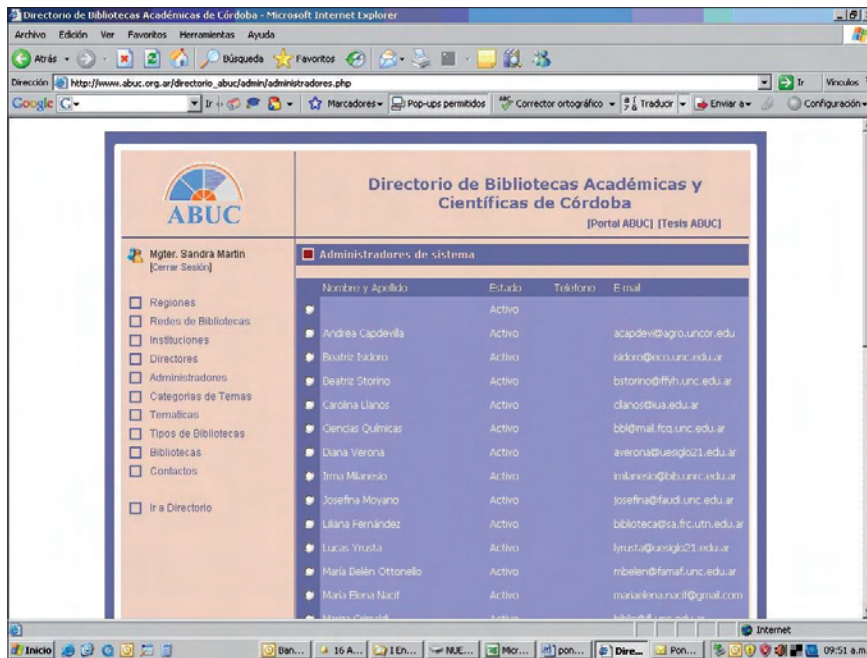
Directorio de Bibliotecas Académicas de Córdoba - Microsoft Internet Explorer

Archivo Edición Ver Favoritos Herramientas Ayuda

Atrás Búsqueda Favoritos

Dirección http://www.abuc.org.ar/directorio_abuc/admin/administradores.php

Ir Vínculos

Google Ir Marcadores Pop-ups permitidos Corrector ortográfico Traducir Enviar a Configuración

ABUC

Directorio de Bibliotecas Académicas y Científicas de Córdoba

[Portal ABUC] [Tesis ABUC]

Mgter. Sandra Martin
[Cerrar Sesión]

Regiones
Redes de Bibliotecas
Instituciones
Directores
Administradores
Categorías de Temas
Temáticas
Tipos de Bibliotecas
Bibliotecas
Contactos

Ir a Directorio

Administradores de sistema

| Nombre y Apellido | Estado | Telefono | E-mail |
|---|---|---|---|
| | Activo | | |
| Andrea Capdevilla | Activo | | acapdevi@agro.uncor.edu |
| Beatriz Isidoro | Activo | | isidoro@eco.unc.edu.ar |
| Beatriz Storino | Activo | | bstorino@ffyh.unc.edu.ar |
| Carolina Llanos | Activo | | cllanos@ua.edu.ar |
| Ciencias Químicas | Activo | | bbl@mail.fcq.unc.edu.ar |
| Diana Verona | Activo | | averona@uesiglo21.edu.ar |
| Irma Milanesio | Activo | | imilanesio@bib.unc.edu.ar |
| Josefina Moyano | Activo | | josefina@faudi.unc.edu.ar |
| Liliana Fernández | Activo | | biblioteca@sa.frc.utn.edu.ar |
| Lucas Yrusta | Activo | | lyrusta@uesiglo21.edu.ar |
| María Belén Ottonello | Activo | | mbelen@famaf.unc.edu.ar |
| María Elena Nacif | Activo | | mariaelena.nacif@gmail.com |
| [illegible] | Activo | | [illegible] |

Internet

Inicio Ban... 16 A... 1 En... NUE... Micr... pon... Dire... Pon... 09:51 a.m.